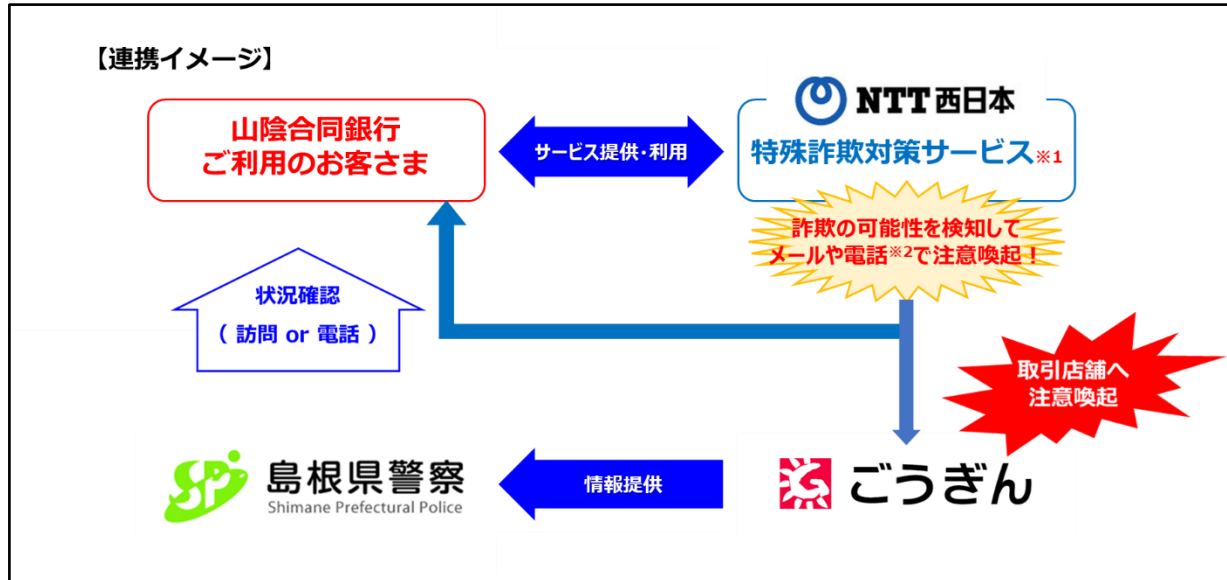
【連携イメージ】

山陰合同銀行
ご利用のお客さま

サービス提供・利用

NTT西日本
特殊詐欺対策サービス※1

詐欺の可能性を検知して
メールや電話※2で注意喚起！

状況確認
（ 訪問 or 電話 ）

取引店舗へ
注意喚起

島根県警察
Shimane Prefectural Police

情報提供

ごうぎん